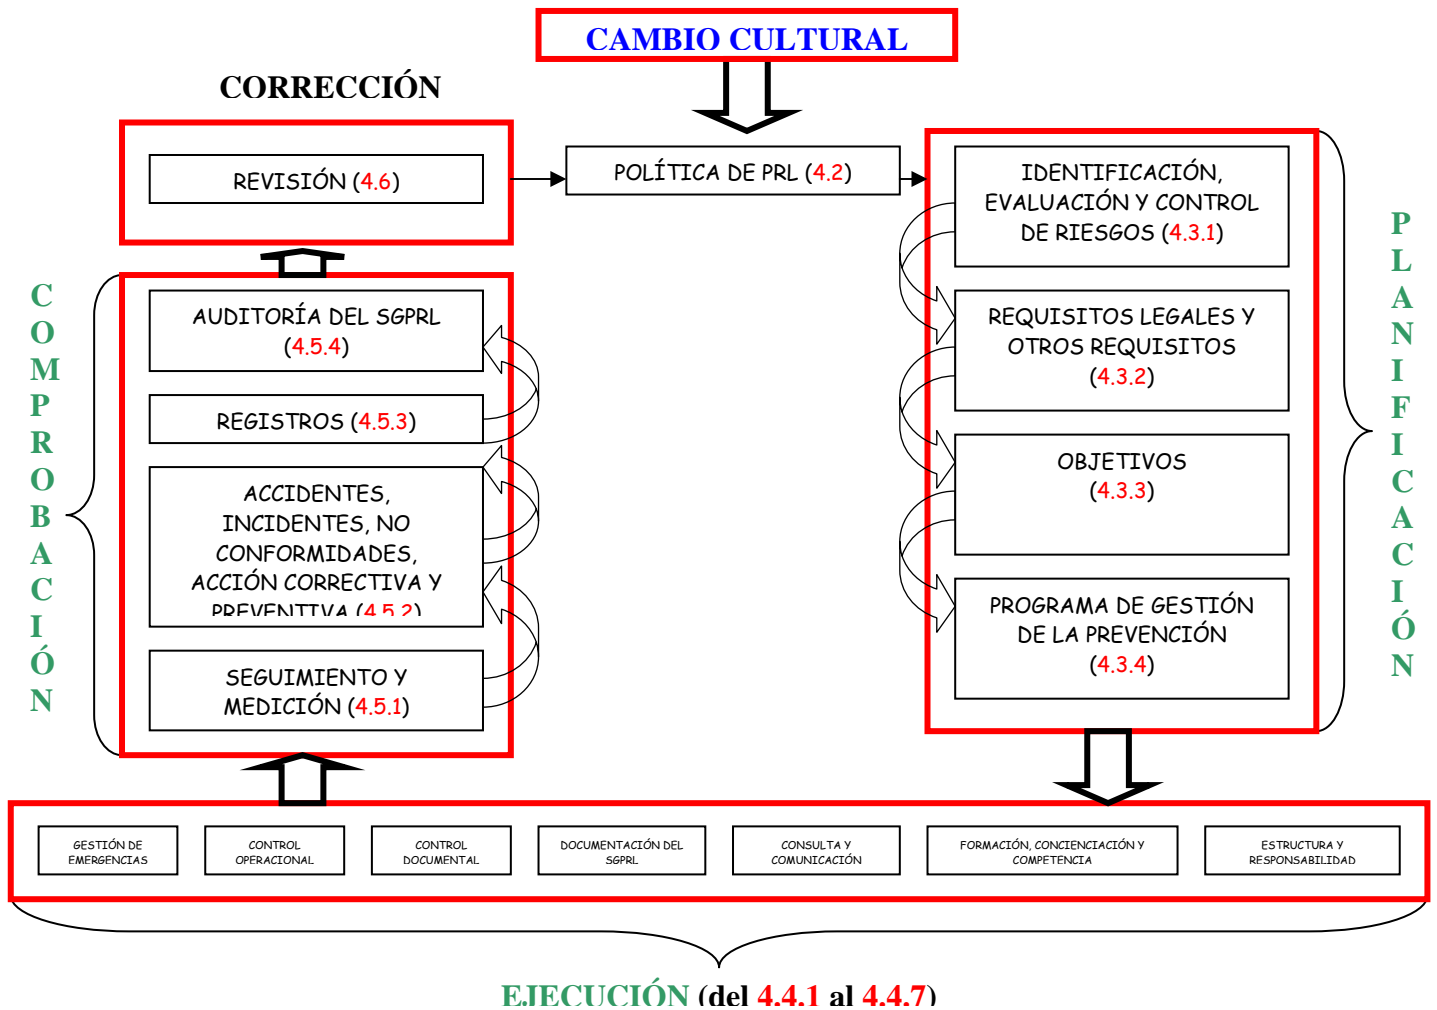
CAMBIO CULTURAL

CORRECCIÓN

REVISIÓN (4.6)

POLÍTICA DE PRL (4.2)

COMPROBACIÓN

AUDITORÍA DEL SGPRL (4.5.4)

REGISTROS (4.5.3)

ACCIDENTES, INCIDENTES, NO CONFORMIDADES, ACCIÓN CORRECTIVA Y PREVENTIVA (4.5.2)

SEGUIMIENTO Y MEDICIÓN (4.5.1)

IDENTIFICACIÓN, EVALUACIÓN Y CONTROL DE RIESGOS (4.3.1)

REQUISITOS LEGALES Y OTROS REQUISITOS (4.3.2)

OBJETIVOS (4.3.3)

PROGRAMA DE GESTIÓN DE LA PREVENCIÓN (4.3.4)

PLANIFICACIÓN

GESTIÓN DE EMERGENCIAS

CONTROL OPERACIONAL

CONTROL DOCUMENTAL

DOCUMENTACIÓN DEL SGPRL

CONSULTA Y COMUNICACIÓN

FORMACIÓN, CONCIENCIACIÓN Y COMPETENCIA

ESTRUCTURA Y RESPONSABILIDAD

EJECUCIÓN (del 4.4.1 al 4.4.7)